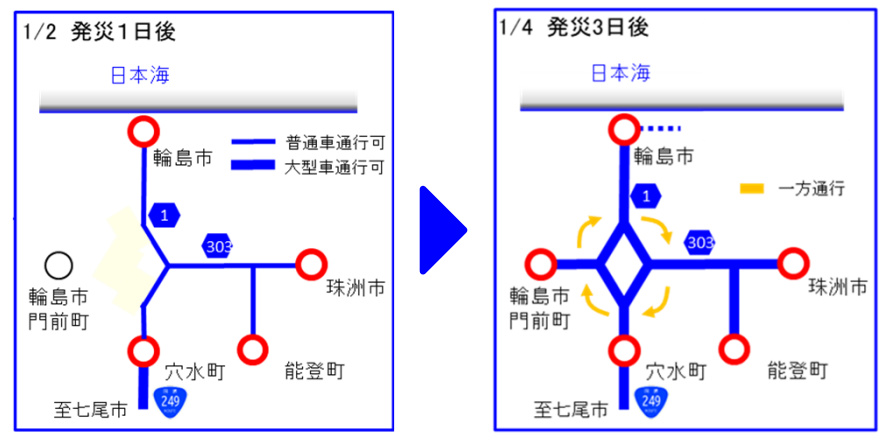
1/2 発災1日後

日本海

輪島市

普通車通行可

大型車通行可

1

303

珠洲市

輪島市
門前町

穴水町

能登町

至七尾市

249

1/4 発災3日後

日本海

輪島市

一方通行

1

303

輪島市
門前町

珠洲市

穴水町

能登町

至七尾市

249